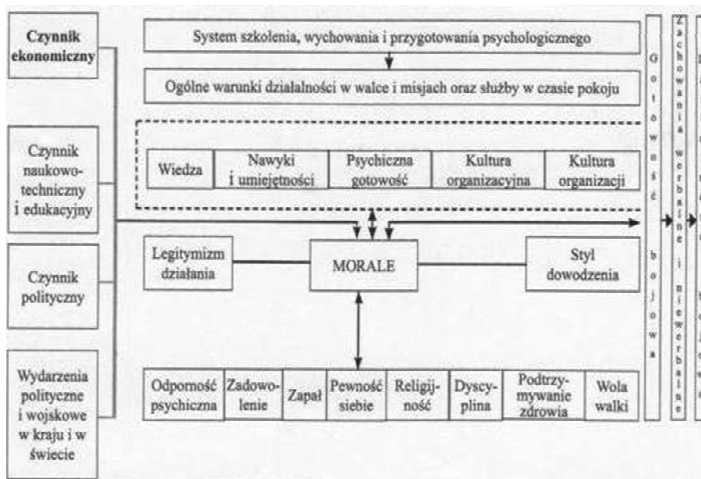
Czynnik ekonomiczny

Czynnik naukowo-techniczny i edukacyjny

Czynnik polityczny

Wydarzenia polityczne i wojskowe w kraju i w świecie

System szkolenia, wychowania i przygotowania psychologicznego

Ogólne warunki działalności w walce i misjach oraz służby w czasie pokoju

Wiedza

Nawyki i umiejętności

Psychiczna gotowość

Kultura organizacyjna

Kultura organizacji

Legitymizm działania

MORALE

Styl dowodzenia

Odporność psychiczna

Zadowolenie

Zapał

Pewność siebie

Religijność

Dyscyplina

Podtrzymywanie zdrowia

Wola walki

Gotowość bojowa

Zachowania werbalne i niewerbalne